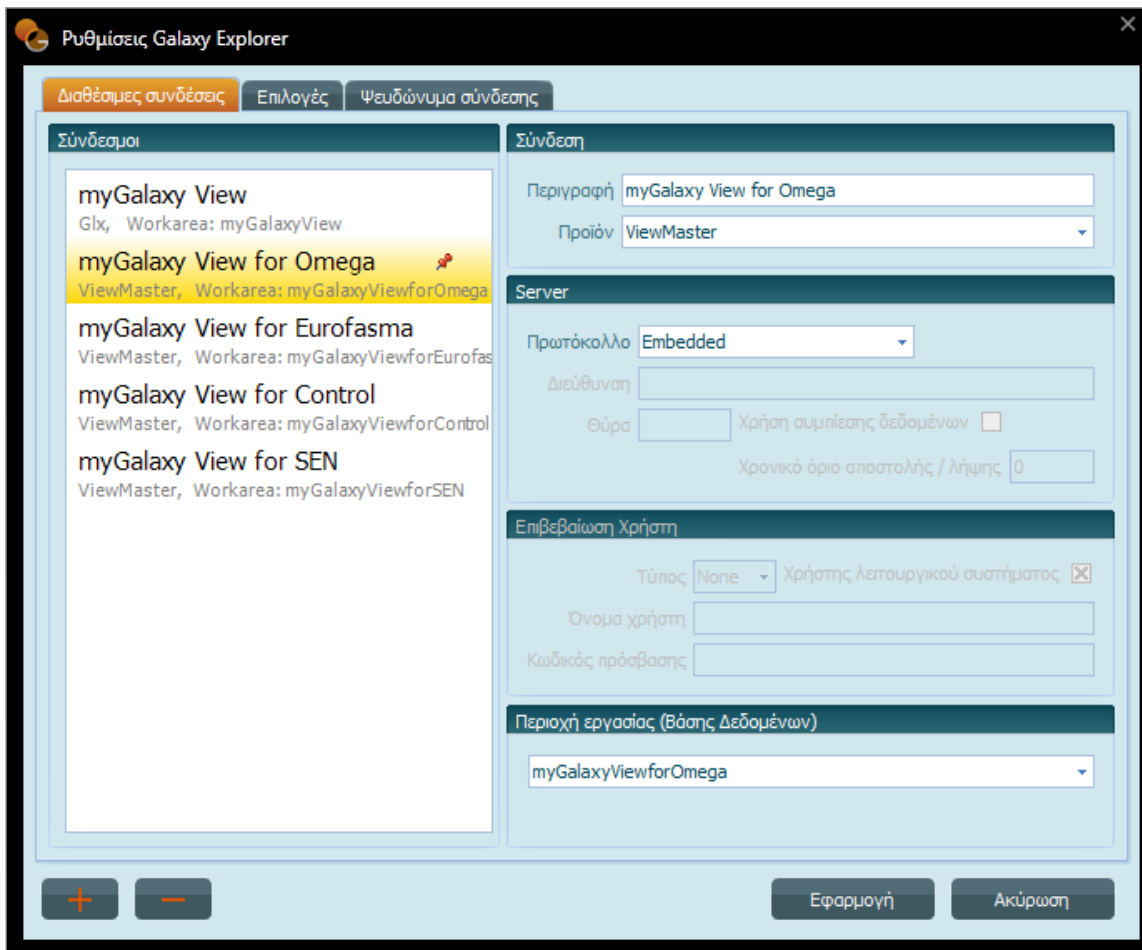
Ρυθμίσεις Galaxy Explorer

Διαθέσιμες συνδέσεις | Επιλογές | Ψευδώνυμα σύνδεσης

Σύνδεσμοι

myGalaxy View
Glx, Workarea: myGalaxyView

myGalaxy View for Omega
ViewMaster, Workarea: myGalaxyViewforOmega

myGalaxy View for Eurofasma
ViewMaster, Workarea: myGalaxyViewforEurofas

myGalaxy View for Control
ViewMaster, Workarea: myGalaxyViewforControl

myGalaxy View for SEN
ViewMaster, Workarea: myGalaxyViewforSEN

Σύνδεση

Περιγραφή myGalaxy View for Omega

Προϊόν ViewMaster

Server

Πρωτόκολλο Embedded

Διεύθυνση

Θύρα

Χρήση συμπίεσης δεδομένων

Χρονικό όριο αποστολής / λήψης 0

Επιβεβαίωση Χρήστη

Τύπος None

Χρήστης λειτουργικού συστήματος

Όνομα χρήστη

Κωδικός πρόσβασης

Περιοχή εργασίας (Βάσης Δεδομένων)

myGalaxyViewforOmega

+ −

Εφαρμογή

Ακύρωση